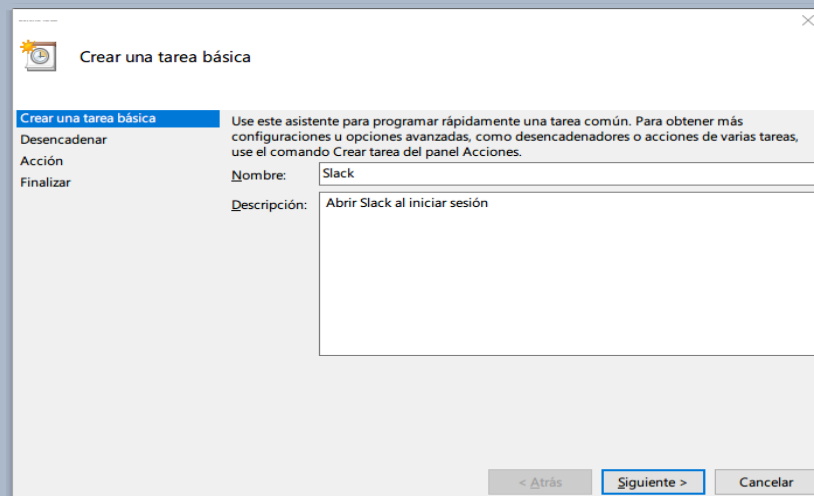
Crear una tarea básica

Crear una tarea básica
Desencadenar
Acción
Finalizar

Use este asistente para programar rápidamente una tarea común. Para obtener más configuraciones u opciones avanzadas, como desencadenadores o acciones de varias tareas, use el comando Crear tarea del panel Acciones.

Nombre: Slack

Descripción: Abrir Slack al iniciar sesión

< Atrás
Siguiente >
Cancelar